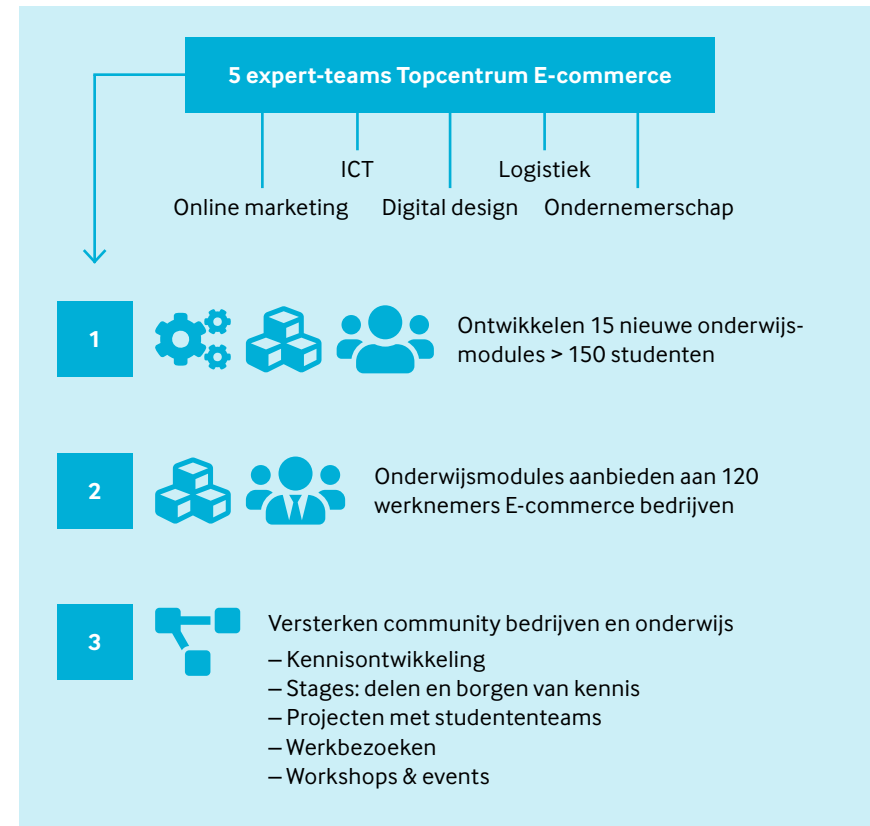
5 expert-teams Topcentrum E-commerce

Online marketing
ICT
Digital design
Logistiek
Ondernemerschap

1

Ontwikkelen 15 nieuwe onderwijsmodules > 150 studenten

2

Onderwijsmodules aanbieden aan 120 werknemers E-commerce bedrijven

3

Versterken community bedrijven en onderwijs
– Kennisontwikkeling
– Stages: delen en borgen van kennis
– Projecten met studententeams
– Werkbezoeken
– Workshops & events